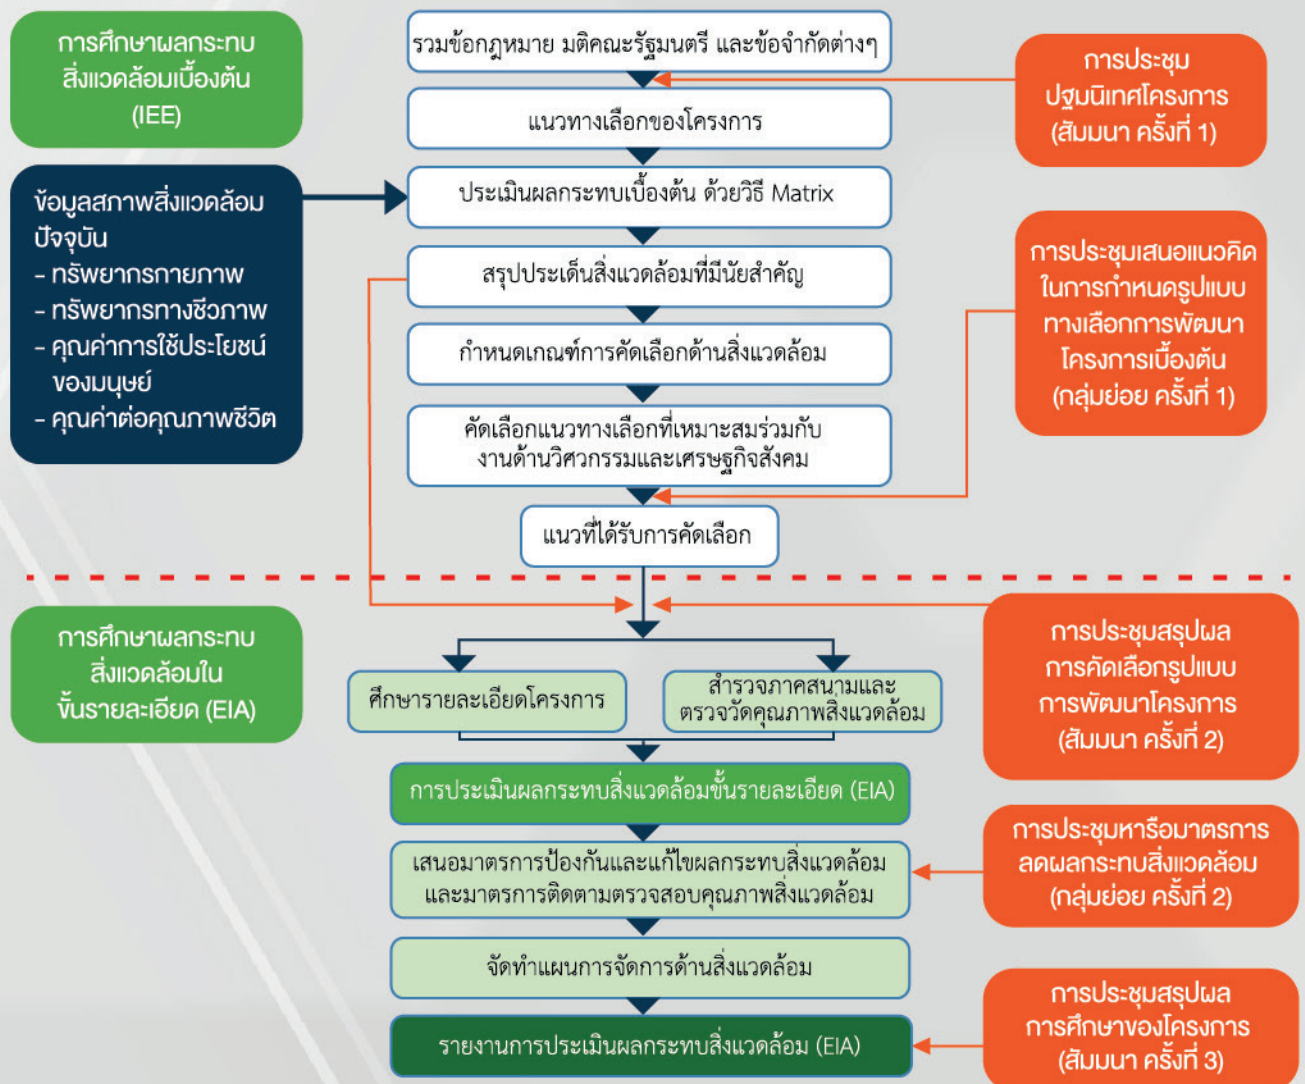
การศึกษาผลกระทบสิ่งแวดล้อมเบื้องต้น (IEE)

รวมข้อกฎหมาย มติคณะรัฐมนตรี และข้อจำกัดต่างๆ

การประชุมปฐมนิเทศโครงการ (สัมมนา ครั้งที่ 1)

แนวทางเลือกของโครงการ

ข้อมูลสภาพสิ่งแวดล้อมปัจจุบัน
- ทรัพยากรกายภาพ
- ทรัพยากรทางชีวภาพ
- คุณค่าการใช้ประโยชน์ของมนุษย์
- คุณค่าต่อคุณภาพชีวิต

ประเมินผลกระทบเบื้องต้น ด้วยวิธี Matrix

สรุปประเด็นสิ่งแวดล้อมที่มีนัยสำคัญ

การประชุมเสนอแนวคิดในการกำหนดรูปแบบทางเลือกการพัฒนาโครงการเบื้องต้น (กลุ่มย่อย ครั้งที่ 1)

กำหนดเกณฑ์การคัดเลือกด้านสิ่งแวดล้อม

คัดเลือกแนวทางเลือกที่เหมาะสมร่วมกับงานด้านวิศวกรรมและเศรษฐกิจสังคม

แนวที่ได้รับการคัดเลือก

การศึกษาผลกระทบสิ่งแวดล้อมในขั้นรายละเอียด (EIA)

การประชุมสรุปผลการคัดเลือกรูปแบบการพัฒนาโครงการ (สัมมนา ครั้งที่ 2)

ศึกษารายละเอียดโครงการ

สำรวจภาคสนามและตรวจวัดคุณภาพสิ่งแวดล้อม

การประเมินผลกระทบสิ่งแวดล้อมขั้นรายละเอียด (EIA)

เสนอมาตรการป้องกันและแก้ไขผลกระทบสิ่งแวดล้อมและมาตรการติดตามตรวจสอบคุณภาพสิ่งแวดล้อม

การประชุมหารือมาตรการลดผลกระทบสิ่งแวดล้อม (กลุ่มย่อย ครั้งที่ 2)

จัดทำแผนการจัดการด้านสิ่งแวดล้อม

การประชุมสรุปผลการศึกษาของโครงการ (สัมมนา ครั้งที่ 3)

รายงานการประเมินผลกระทบสิ่งแวดล้อม (EIA)